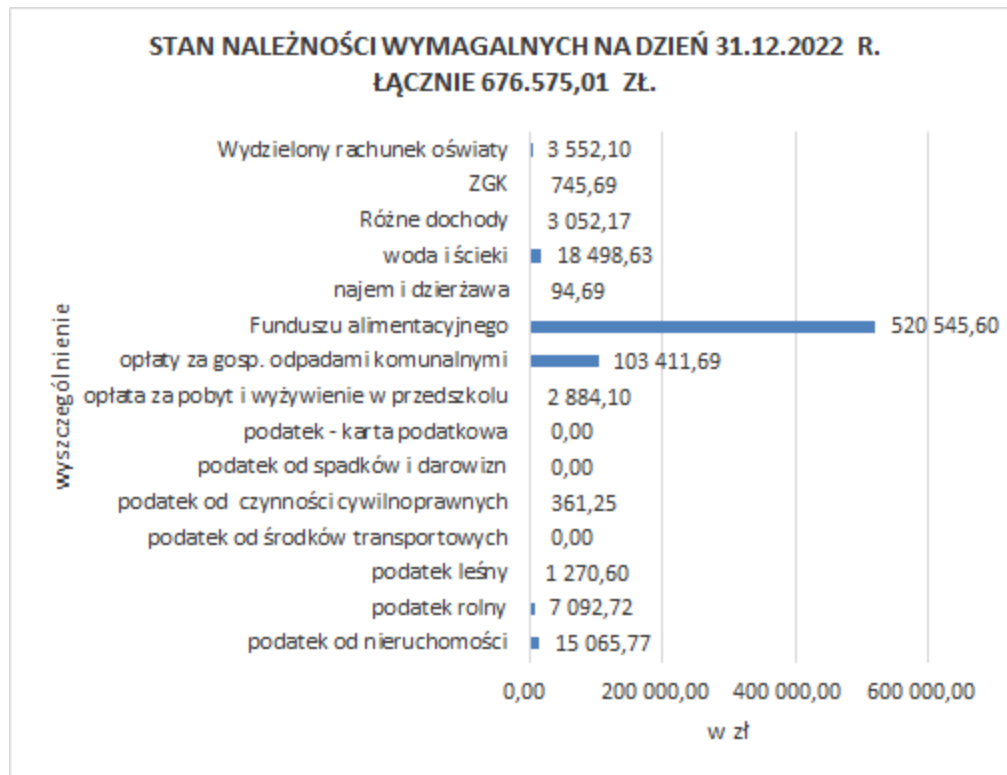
STAN NALEŻNOŚCI WYMAGALNYCH NA DZIEŃ 31.12.2022 R.
ŁĄCZNIE 676.575,01 ZŁ.

wyszczególnienie

Wydzielony rachunek oświaty 3 552,10
ZGK 745,69
Różne dochody 3 052,17
woda i ścieki 18 498,63
najem i dzierżawa 94,69
Funduszu alimentacyjnego 520 545,60
opłaty za gosp. odpadami komunalnymi 103 411,69
opłata za pobyt i wyżywienie w przedszkolu 2 884,10
podatek - karta podatkowa 0,00
podatek od spadków i darowizn 0,00
podatek od czynności cywilnoprawnych 361,25
podatek od środków transportowych 0,00
podatek leśny 1 270,60
podatek rolny 7 092,72
podatek od nieruchomości 15 065,77

0,00 200 000,00 400 000,00 600 000,00
w zł